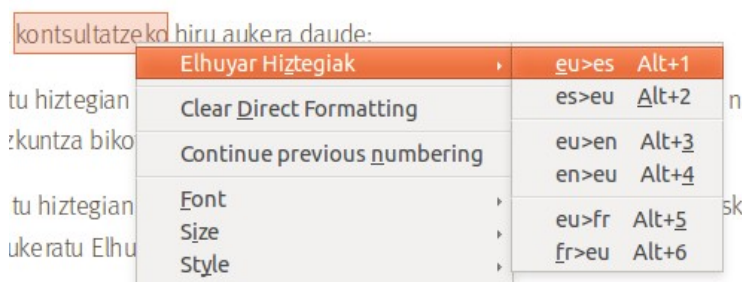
kontsultatzeko hiru aukera daude:

tu hiztegian

:kuntza biko

tu hiztegian

ukeratu Elhu

Elhuyar Hiztegiak
Clear Direct Formatting
Continue previous numbering
Font
Size
Style

eu>es Alt+1
es>eu Alt+2
eu>en Alt+3
en>eu Alt+4
eu>fr Alt+5
fr>eu Alt+6

n

sk